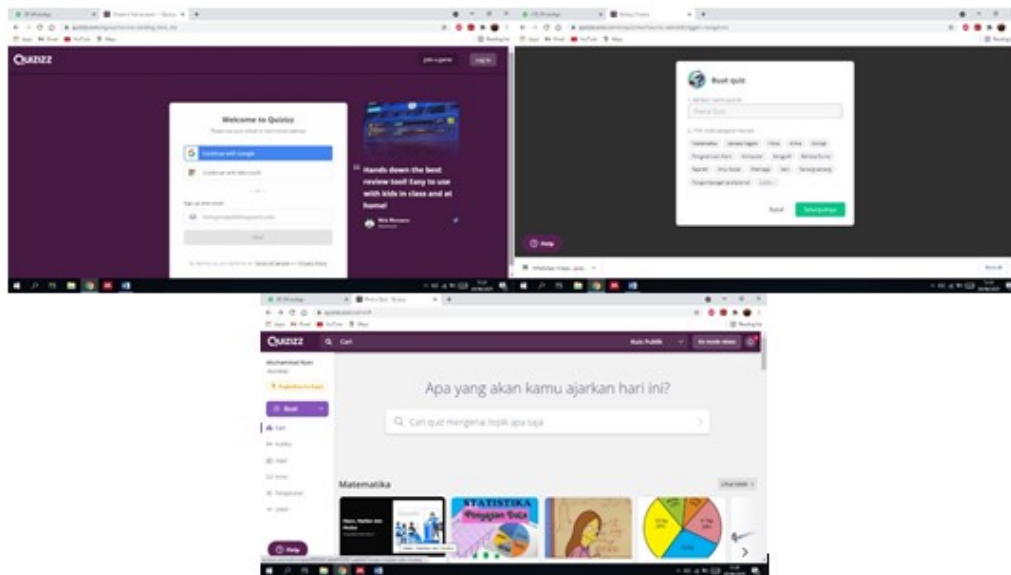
QUIZIZZ

Join a game
Log in

Welcome to Quizizz

Continue with Google

Continue with Microsoft

Next

Terms of Service
Privacy Policy

Hands down the best review tool! Easy to use with kids in class and at home!

Buat quiz

Matematika
Bahasa Inggris
Fisika
Kimia
Biologi
Pengetahuan Alam
Komputer
Bergeofi
Bahasa Bunia
Sejarah
Ilmu Sosial
Olahraga
Seni
Teknik
Pengembangan profesional

Batal
Selanjutnya

Help

QUIZIZZ

Cari

Buat

Apa yang akan kamu ajarkan hari ini?

Cari quiz mengenai topik apa saja

Matematika

STATISTIKA
Penyajian Data

Help